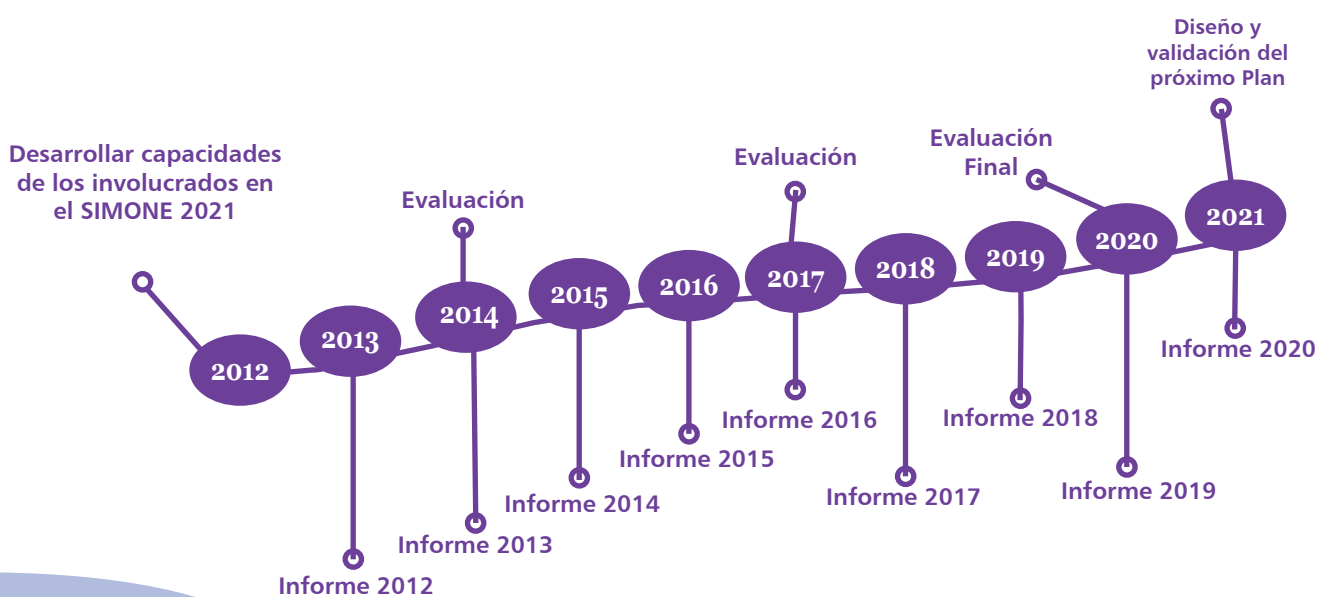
Diseño y validación del próximo Plan

Desarrollar capacidades de los involucrados en el SIMONE 2021

Evaluación

Evaluación

Evaluación Final

2012

2013

2014

2015

2016

2017

2018

2019

2020

2021

Informe 2020

Informe 2016

Informe 2018

Informe 2015

Informe 2017

Informe 2019

Informe 2014

Informe 2013

Informe 2012